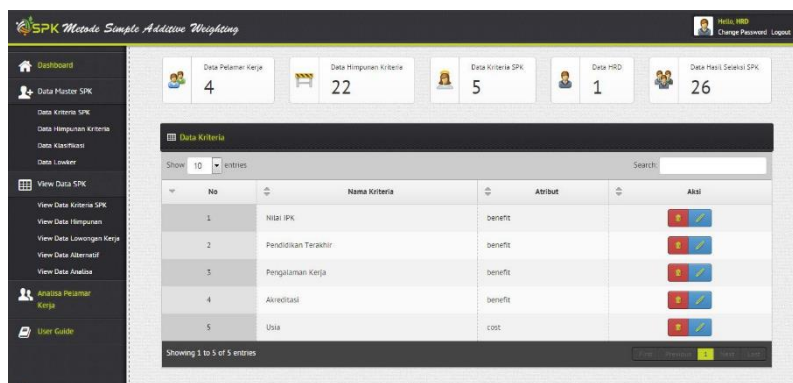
SPK Metode Simple Additive Weighting

Hello, HRD
Change Password Logout

Dashboard
Data Master SPK
Data Kriteria SPK
Data Himpunan Kriteria
Data Klasifikasi
Data Lowker
View Data SPK
View Data Kriteria SPK
View Data Himpunan
View Data Lowongan Kerja
View Data Alternatif
View Data Analisa
Analisa Pelamar Kerja
User Guide

Data Pelamar Kerja 4
Data Himpunan Kriteria 22
Data Kriteria SPK 5
Data HRD 1
Data Hasil Seleksi SPK 26

Data Kriteria

Show 10 entries
Search:

| No | Nama Kriteria | Atribut | Aksi |
|---|---|---|---|
| 1 | Nilai IPK | benefit | |
| 2 | Pendidikan Terakhir | benefit | |
| 3 | Pengalaman Kerja | benefit | |
| 4 | Akreditasi | benefit | |
| 5 | Usia | cost | |

Showing 1 to 5 of 5 entries
First Previous 1 Next Last